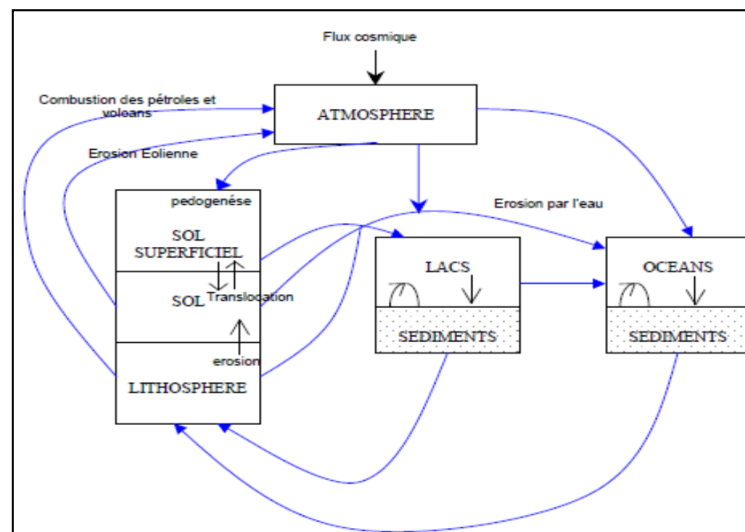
Flux cosmique

Combustion des pétroles et volcans

ATMOSPHERE

Erosion Eolienne

pedogenése

Erosion par l'eau

SOL SUPERFICIEL

SOL

Translocation

erosion

LITHOSPHERE

LACS

SEDIMENTS

OCEANS

SEDIMENTS